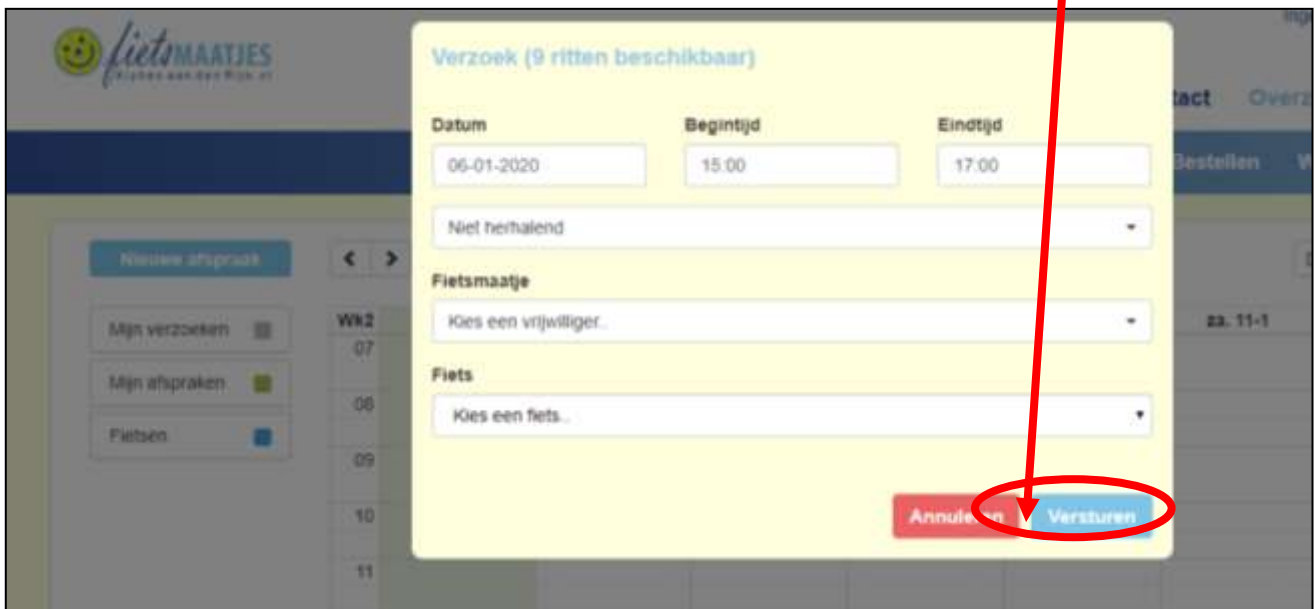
fietsMAATJES
Alphen aan den Rijn e.o.

tact Overz

Bestellen W

Nieuwe afspraak

Mijn verzoeken
Mijn afspraken
Fietsen

Wk2
07
08
09
10
11

za. 11-1

Verzoek (9 ritten beschikbaar)

Datum
06-01-2020

Begintijd
15:00

Eindtijd
17:00

Niet herhalend

Fietsmaatje
Kies een vrijwilliger..

Fiets
Kies een fiets..

Annuleren
Versturen